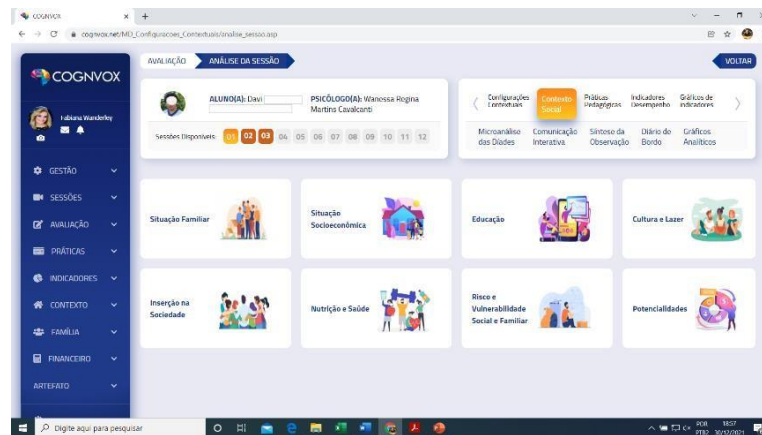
COGNVOX ×  +

cognvox.net/MD_Configuracoes_Contextuais/analise_sessao.asp

COGNVOX

Fabiana Wanderley

GESTÃO
SESSÕES
AVALIAÇÃO
PRÁTICAS
INDICADORES
CONTEXTO
FAMÍLIA
FINANCEIRO
ARTEFATO

AVALIAÇÃO  ANÁLISE DA SESSÃO  VOLTAR

ALUNO(A): Davi
PSICÓLOGO(A): Wanessa Regina Martins Cavalcanti

Sessões Disponíveis: 01 02 03 04 05 06 07 08 09 10 11 12

Configurações Contextuais | Contexto Social | Práticas Pedagógicas | Indicadores Desempenho | Gráficos de Indicadores
Microanálise das Díades | Comunicação Interativa | Síntese da Observação | Diário de Bordo | Gráficos Analíticos

Situação Familiar
Situação Socioeconômica
Educação
Cultura e Lazer
Inserção na Sociedade
Nutrição e Saúde
Risco e Vulnerabilidade Social e Familiar
Potencialidades

Digite aqui para pesquisar
POR PTB2 18:57 30/12/2021